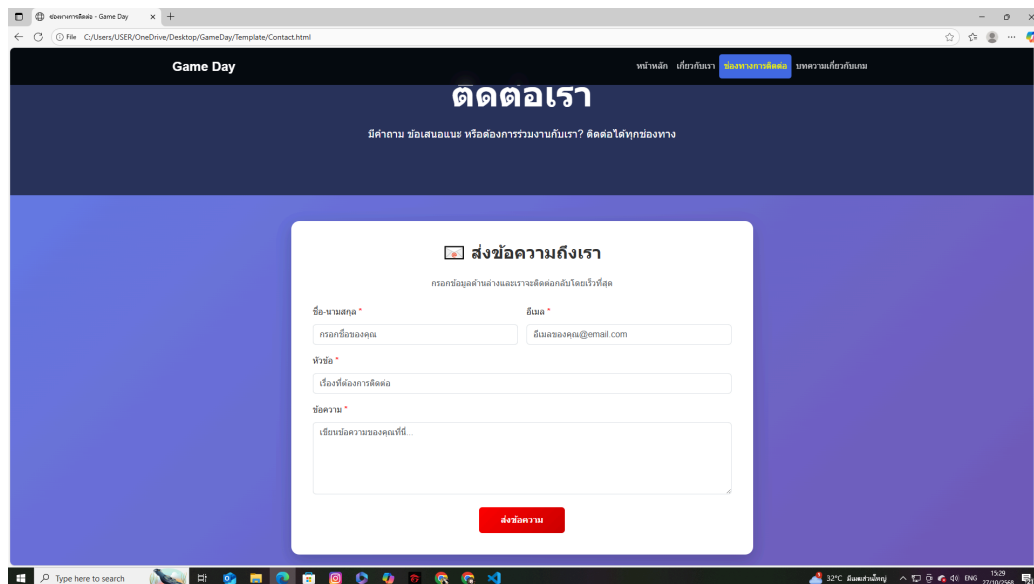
ช่องทางการติดต่อ - Game Day
File C:/Users/USER/OneDrive/Desktop/GameDay/Template/Contact.html

Game Day

หน้าหลัก เกี่ยวกับเรา ช่องทางการติดต่อ บทความเกี่ยวกับเกม

ติดต่อเรา

มีคำถาม ข้อเสนอแนะ หรือต้องการร่วมงานกับเรา? ติดต่อได้ทุกช่องทาง

ส่งข้อความถึงเรา

กรอกข้อมูลด้านล่างและเราจะติดต่อกลับโดยเร็วที่สุด

ชื่อ-นามสกุล *

กรอกชื่อของคุณ

อีเมล *

อีเมลของคุณ@email.com

หัวข้อ *

เรื่องที่ต้องการติดต่อ

ข้อความ *

เขียนข้อความของคุณที่นี่...

ส่งข้อความ

Type here to search

32°C มีเมฆส่วนใหญ่ ENG 15:29 27/10/2568